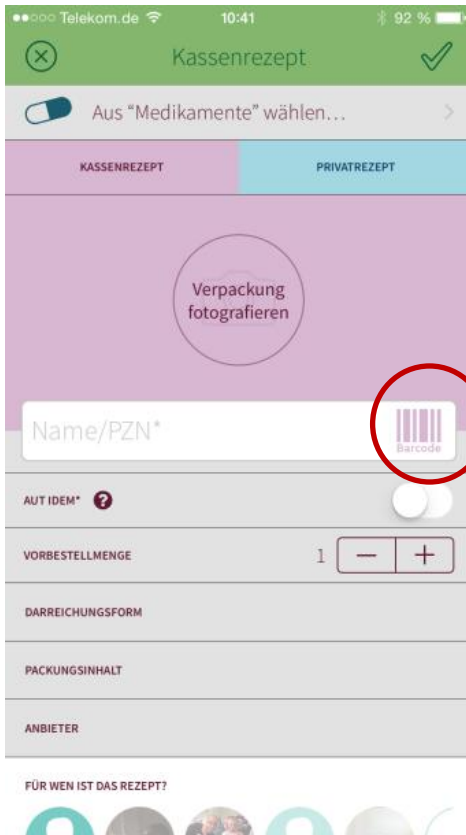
●●○○○ Telekom.de 10:41 92 %

Kassenrezept

Aus “Medikamente” wählen...

KASSENREZEPT

PRIVATREZEPT

Verpackung fotografieren

Name/PZN*

Barcode

AUT IDEM* ?

VORBESTELLMENGE 1 − +

DARREICHUNGSFORM

PACKUNGSINHALT

ANBIETER

FÜR WEN IST DAS REZEPT?